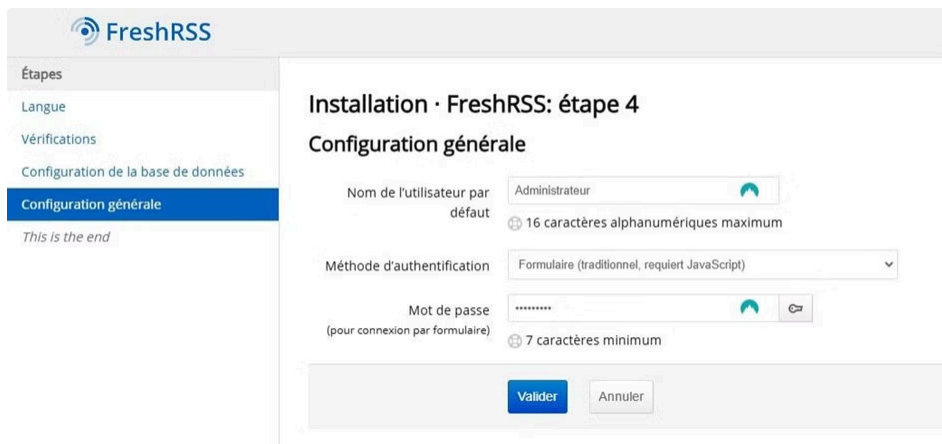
FreshRSS

Étapes
Langue
Vérifications
Configuration de la base de données
Configuration générale
This is the end

Installation · FreshRSS: étape 4

Configuration générale

Nom de l'utilisateur par défaut
Administrateur
16 caractères alphanumériques maximum

Méthode d'authentification
Formulaire (traditionnel, requiert JavaScript)

Mot de passe
(pour connexion par formulaire)
•••••••••
7 caractères minimum

Valider
Annuler